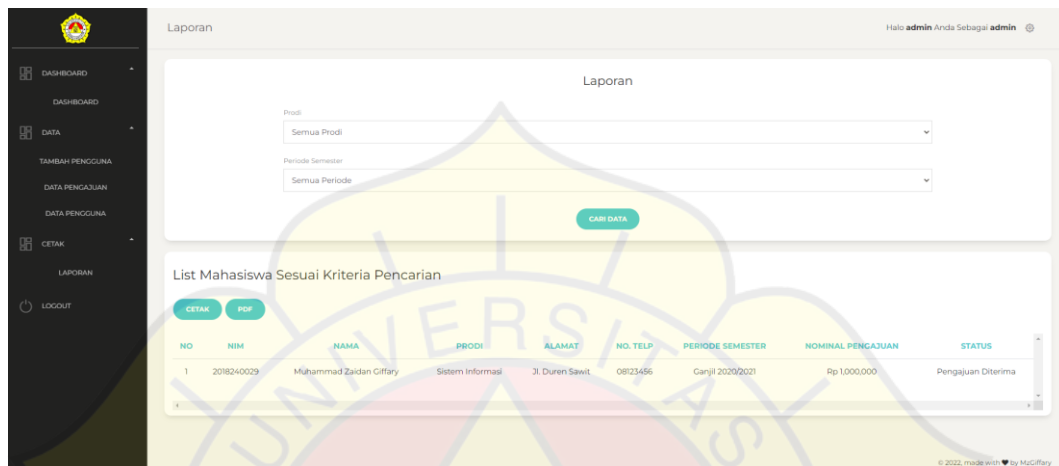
DASHBOARD
DASHBOARD
DATA
TAMBAH PENGGUNA
DATA PENGAJUAN
DATA PENGGUNA
CETAK
LAPORAN
LOGOUT

Laporan

Halo **admin** Anda Sebagai **admin**

Laporan

Prodi
Semua Prodi

Periode Semester
Semua Periode

CARI DATA

List Mahasiswa Sesuai Kriteria Pencarian

CETAK PDF

| NO | NIM | NAMA | PRODI | ALAMAT | NO. TELP | PERIODE SEMESTER | NOMINAL PENGAJUAN | STATUS |
|---|---|---|---|---|---|---|---|---|
| 1 | 2018240029 | Muhammad Zaidan Giffary | Sistem Informasi | Jl. Duren Sawit | 08123456 | Ganjil 2020/2021 | Rp 1,000,000 | Pengajuan Diterima |

© 2022, made with ♥ by MZGiffary